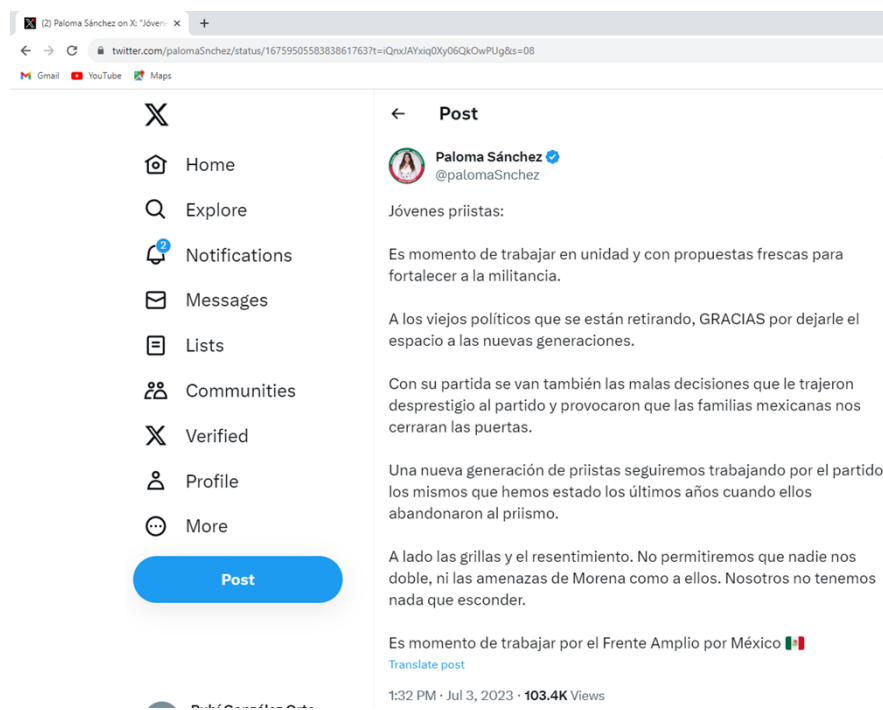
(2) Paloma Sánchez on X: "Jóvene ×
+
twitter.com/palomaSnchez/status/1675950558383861763?t=iQnxJAYxiq0Xy06QkOwPUg&s=08
Gmail YouTube Maps

Home
Explore
2
Notifications
Messages
Lists
Communities
Verified
Profile
More
Post

Post
Paloma Sánchez
@palomaSnchez

Jóvenes priistas:

Es momento de trabajar en unidad y con propuestas frescas para fortalecer a la militancia.

A los viejos políticos que se están retirando, GRACIAS por dejarle el espacio a las nuevas generaciones.

Con su partida se van también las malas decisiones que le trajeron desprestigio al partido y provocaron que las familias mexicanas nos cerraran las puertas.

Una nueva generación de priistas seguiremos trabajando por el partido los mismos que hemos estado los últimos años cuando ellos abandonaron al priismo.

A lado las grillas y el resentimiento. No permitiremos que nadie nos doble, ni las amenazas de Morena como a ellos. Nosotros no tenemos nada que esconder.

Es momento de trabajar por el Frente Amplio por México 🇲🇽
Translate post

1:32 PM · Jul 3, 2023 · 103.4K Views

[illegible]